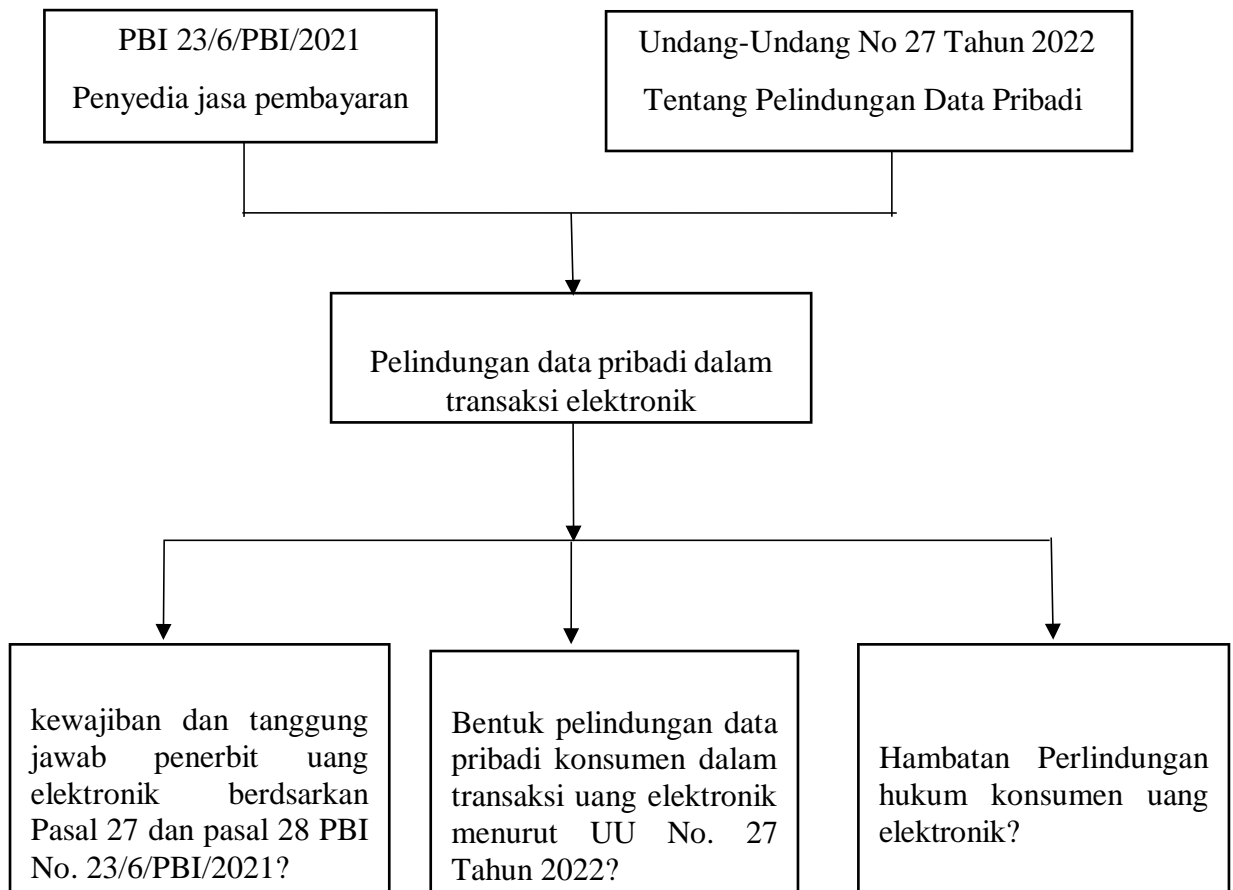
PBI 23/6/PBI/2021
Penyedia jasa pembayaran

Undang-Undang No 27 Tahun 2022
Tentang Pelindungan Data Pribadi

Pelindungan data pribadi dalam transaksi elektronik

kewajiban dan tanggung jawab penerbit uang elektronik berdsarkan Pasal 27 dan pasal 28 PBI No. 23/6/PBI/2021?

Bentuk pelindungan data pribadi konsumen dalam transaksi uang elektronik menurut UU No. 27 Tahun 2022?

Hambatan Perlindungan hukum konsumen uang elektronik?